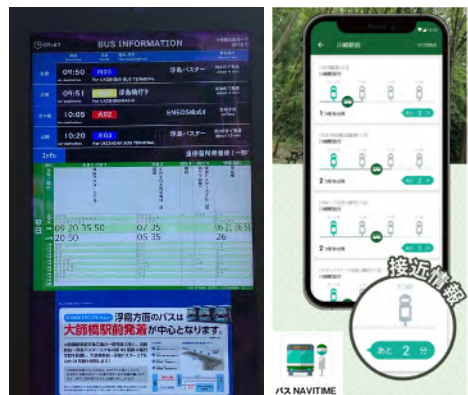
BUS INFORMATION

09:50 F03 浮島バスターミナル
09:51 浮島橋行
10:05 A02
10:20 A03 浮島バスターミナル

Info

09 20 35 50
20 50
05 35
06 21 36
26

浮島方面のバスは
大師橋駅前発着が中心となります。

接近情報

あと 2 分

バス NAVITIME